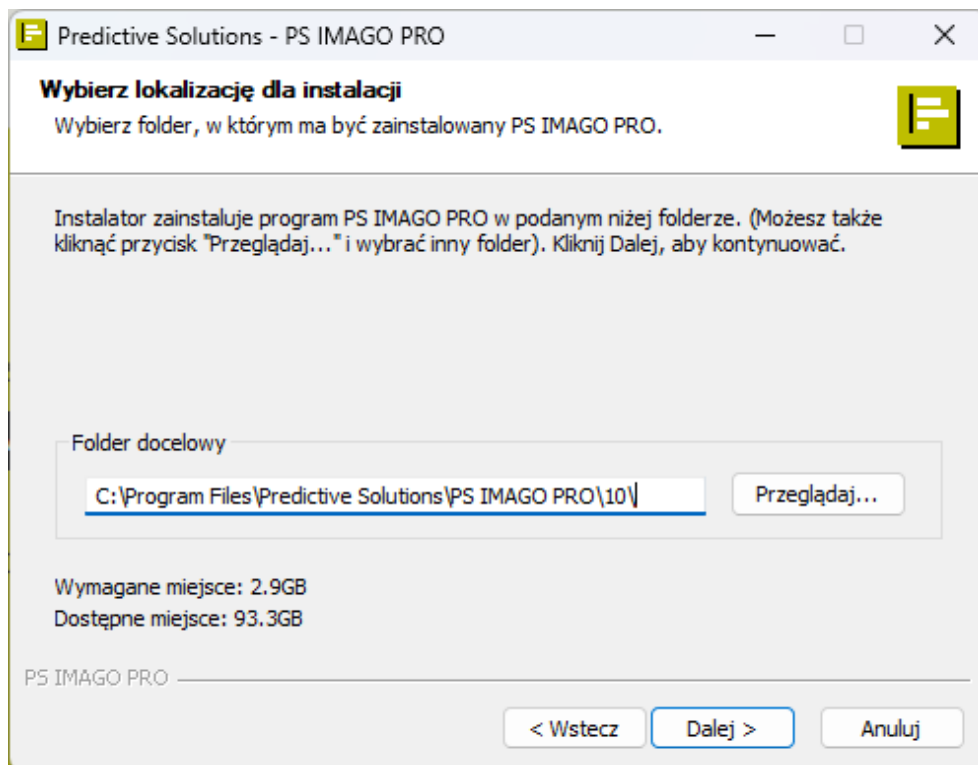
Predictive Solutions - PS IMAGO PRO

Wybierz lokalizację dla instalacji

Wybierz folder, w którym ma być zainstalowany PS IMAGO PRO.

Instalator zainstaluje program PS IMAGO PRO w podanym niżej folderze. (Możesz także kliknąć przycisk "Przeglądaj..." i wybrać inny folder). Kliknij Dalej, aby kontynuować.

Folder docelowy

C:\Program Files\Predictive Solutions\PS IMAGO PRO\10\

Przeglądaj...

Wymagane miejsce: 2.9GB

Dostępne miejsce: 93.3GB

PS IMAGO PRO

< Wstecz

Dalej >

Anuluj